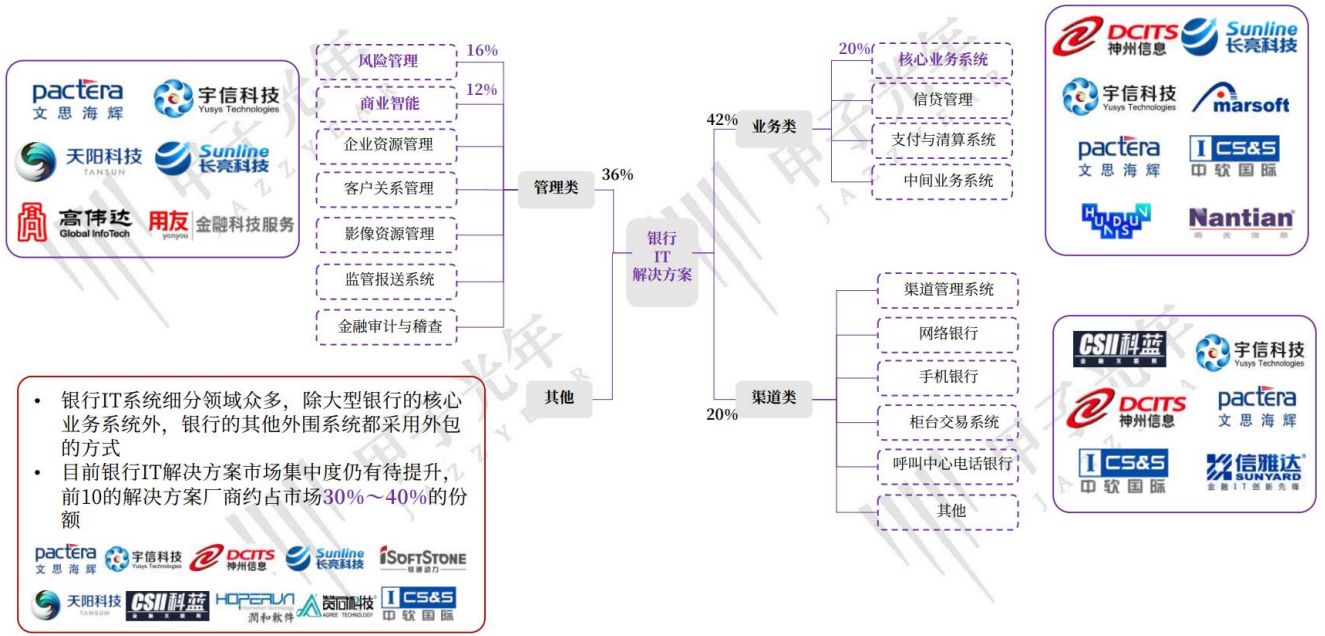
pactera 文思海辉
宇信科技 Yusys Technologies
天阳科技 TANSUN
Sunline 长亮科技
高伟达 Global InfoTech
用友 yonyou 金融科技服务

风险管理 16%
商业智能 12%
企业资源管理
客户关系管理
影像资源管理
监管报送系统
金融审计与稽查

管理类 36%

银行 IT 解决方案

其他

42% 业务类
20% 核心业务系统
信贷管理
支付与清算系统
中间业务系统

DCITS 神州信息
Sunline 长亮科技
宇信科技 Yusys Technologies
marsoft
pactera 文思海辉
CS&S 中软国际
HUNDSUN
Nantian 南天信息

渠道类 20%
渠道管理系统
网络银行
手机银行
柜台交易系统
呼叫中心电话银行
其他

CSII科蓝
宇信科技 Yusys Technologies
DCITS 神州信息
pactera 文思海辉
CS&S 中软国际
信雅达 SUNYARD 金融IT创新先锋

• 银行IT系统细分领域众多，除大型银行的核心业务系统外，银行的其他外围系统都采用外包的方式
• 目前银行IT解决方案市场集中度仍有待提升，前10的解决方案厂商约占市场30%～40%的份额

pactera 文思海辉
宇信科技 Yusys Technologies
DCITS 神州信息
Sunline 长亮科技
iSOFTSTONE 软通动力
天阳科技 TANSUN
CSII科蓝
HOPERUN 润和软件
赞同科技 AGREE TECHNOLOGY
CS&S 中软国际

甲子光年 JAZZYEAR